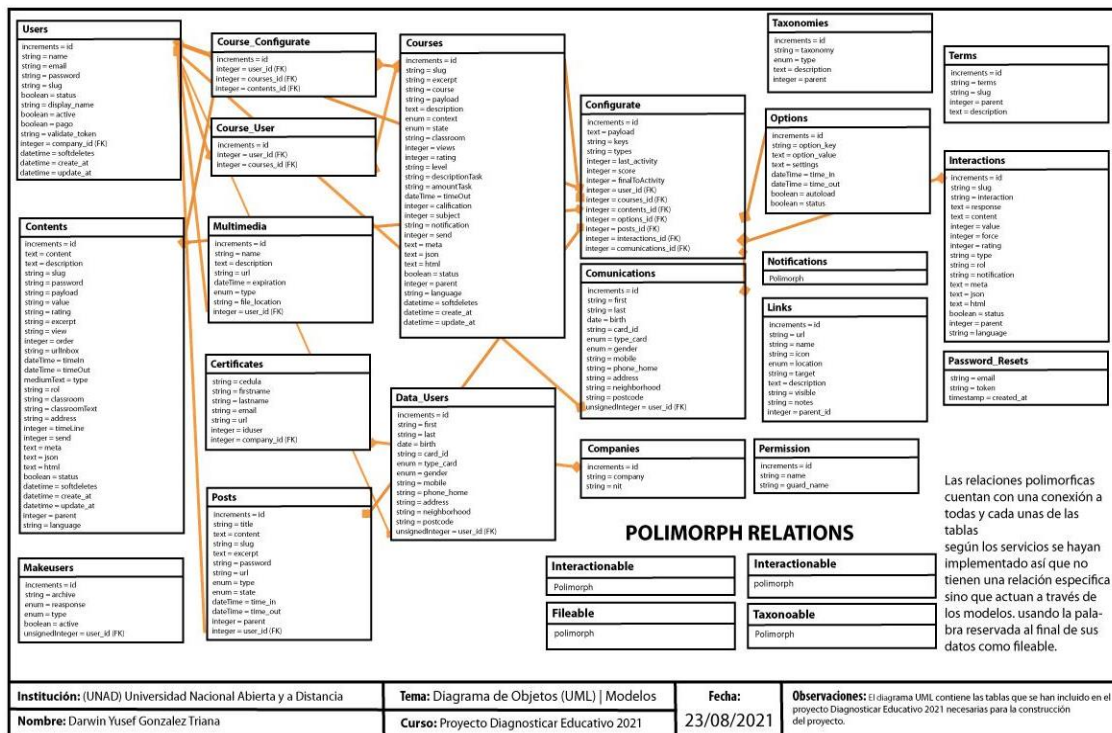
**Users**
increments = id
string = name
string = email
string = password
string = slug
boolean = status
string = display_name
boolean = active
boolean = pago
string = validate_token
integer = company_id (FK)
datetime = softdeletes
datetime = create_at
datetime = update_at

**Course_Configurate**
increments = id
integer = user_id (FK)
integer = courses_id (FK)
integer = contents_id (FK)

**Courses**
increments = id
string = slug
string = excerpt
string = course
string = payload
text = description
enum = context
enum = state
string = classroom
integer = views
integer = rating
string = level
string = descriptionTask
string = amountTask
dateTime = timeOut
integer = calification
integer = subject
string = notification
integer = send
text = meta
text = json
text = html
boolean = status
integer = parent
string = language
datetime = softdeletes
datetime = create_at
datetime = update_at

**Taxonomies**
increments = id
string = taxonomy
enum = type
text = description
integer = parent

**Terms**
increments = id
string = terms
string = slug
integer = parent
text = description

**Course_User**
increments = id
integer = user_id (FK)
integer = courses_id (FK)

**Configurate**
increments = id
text = payload
string = keys
string = types
integer = last_activity
integer = score
integer = finalToActivity
integer = user_id (FK)
integer = courses_id (FK)
integer = contents_id (FK)
integer = options_id (FK)
integer = posts_id (FK)
integer = interactions_id (FK)
integer = comunications_id (FK)

**Options**
increments = id
string = option_key
text = option_value
text = settings
dateTime = time_in
dateTime = time_out
boolean = autoload
boolean = status

**Interactions**
increments = id
string = slug
string = interaction
text = response
text = content
integer = value
integer = force
integer = rating
string = type
string = rol
string = notification
text = meta
text = json
text = html
boolean = status
integer = parent
string = language

**Contents**
increments = id
text = content
text = description
string = slug
string = password
string = payload
string = value
string = rating
string = excerpt
string = view
integer = order
string = urlInbox
dateTime = timeIn
dateTime = timeOut
mediumText = type
string = rol
string = classroom
string = classroomText
string = address
integer = timeLine
integer = send
text = meta
text = json
text = html
boolean = status
datetime = softdeletes
datetime = create_at
datetime = update_at
integer = parent
string = language

**Multimedia**
increments = id
string = name
text = description
string = url
dateTime = expiration
enum = type
string = file_location
integer = user_id (FK)

**Comunications**
increments = id
string = first
string = last
date = birth
string = card_id
enum = type_card
enum = gender
string = mobile
string = phone_home
string = address
string = neighborhood
string = postcode
unsignedInteger = user_id (FK)

**Notifications**
Polimorph

**Links**
increments = id
string = url
string = name
string = icon
enum = location
string = target
text = description
string = visible
string = notes
integer = parent_id

**Password_Resets**
string = email
string = token
timestamp = created_at

**Certificates**
string = cedula
string = firstname
string = lastname
string = email
string = url
integer = iduser
integer = company_id (FK)

**Data_Users**
increments = id
string = first
string = last
date = birth
string = card_id
enum = type_card
enum = gender
string = mobile
string = phone_home
string = address
string = neighborhood
string = postcode
unsignedInteger = user_id (FK)

**Companies**
increments = id
string = company
string = nit

**Permission**
increments = id
string = name
string = guard_name

**Posts**
increments = id
string = title
text = content
string = slug
text = excerpt
string = password
string = url
enum = type
enum = state
dateTime = time_in
dateTime = time_out
integer = parent
integer = user_id (FK)

**Makeusers**
increments = id
string = archive
enum = reasponse
enum = type
boolean = active
unsignedInteger = user_id (FK)

**POLIMORPH RELATIONS**

**Interactionable**
Polimorph

**Interactionable**
polimorph

**Fileable**
polimorph

**Taxonoable**
Polimorph

Las relaciones polimorficas cuentan con una conexión a todas y cada unas de las tablas
según los servicios se hayan implementado así que no tienen una relación especifica sino que actuan a través de los modelos. usando la palabra reservada al final de sus datos como fileable.

| **Institución:** (UNAD) Universidad Nacional Abierta y a Distancia | **Tema:** Diagrama de Objetos (UML) \| Modelos | **Fecha:** | **Observaciones:** El diagrama UML contiene las tablas que se han incluido en el proyecto Diagnosticar Educativo 2021 necesarias para la construcción del proyecto. |
|---|---|---|---|
| **Nombre:** Darwin Yusef Gonzalez Triana | **Curso:** Proyecto Diagnosticar Educativo 2021 | 23/08/2021 | |